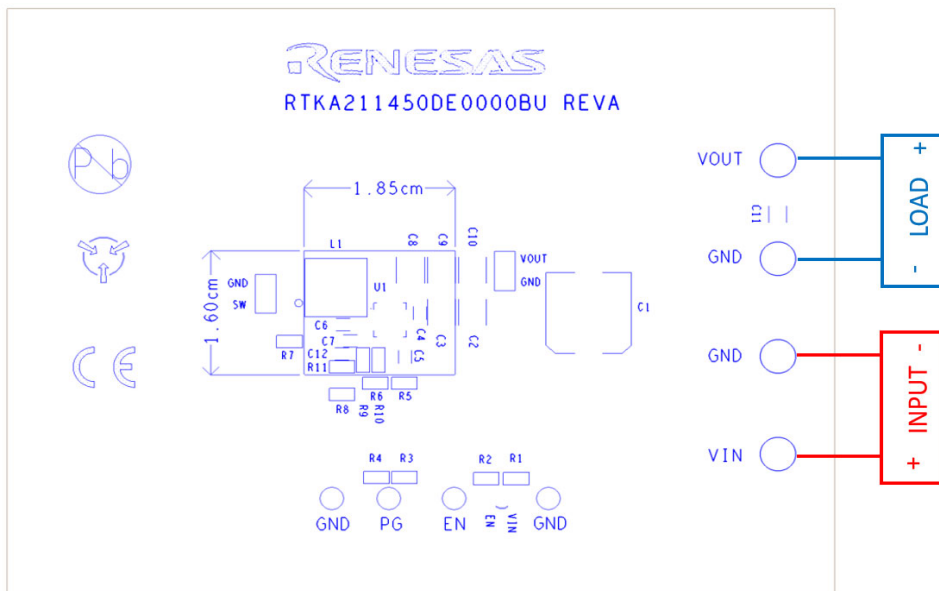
RENESAS
RTKA211450DE0000BU REVA

1.85cm
1.60cm
L1
C8 C9 C10
VOUT
GND
GND
SW
U1
C1
C6
C7
C4
C3
C5
C2
R7
C12
R11
R8 R6 R5
R9 R10
R4 R3 R2 R1
GND PG EN EN VIN GND

VOUT
C11
GND
GND
VIN
LOAD
+
-
INPUT
-
+

CE